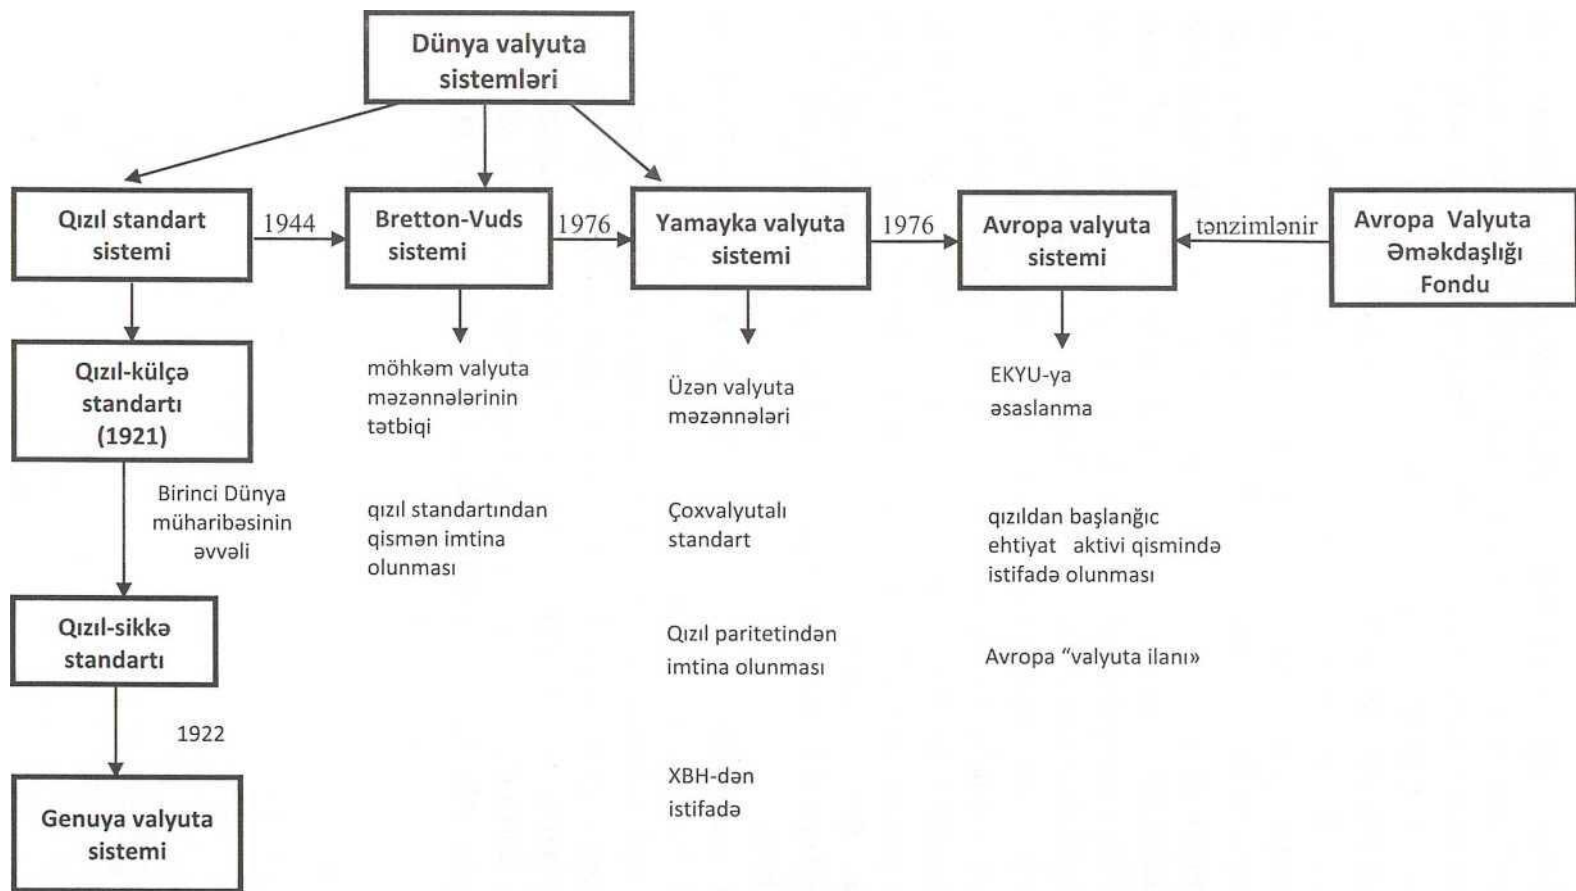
Dünya valyuta sistemləri

Qızıl standart sistemi

1944

Bretton-Vuds sistemi

1976

Yamayka valyuta sistemi

1976

Avropa valyuta sistemi

tənzimlənir

Avropa Valyuta Əməkdaşlığı Fondu

Qızıl-külçə standartı (1921)

Birinci Dünya müharibəsinin əvvəli

Qızıl-sikkə standartı

1922

Genuya valyuta sistemi

möhkəm valyuta məzənnələrinin tətbiqi

qızıl standartından qismən imtina olunması

Üzən valyuta məzənnələri

Çoxvalyutalı standart

Qızıl paritetindən imtina olunması

XBH-dən istifadə

EKYU-ya əsaslanma

qızıldan başlanğıc ehtiyat aktivi qismində istifadə olunması

Avropa “valyuta ilanı»